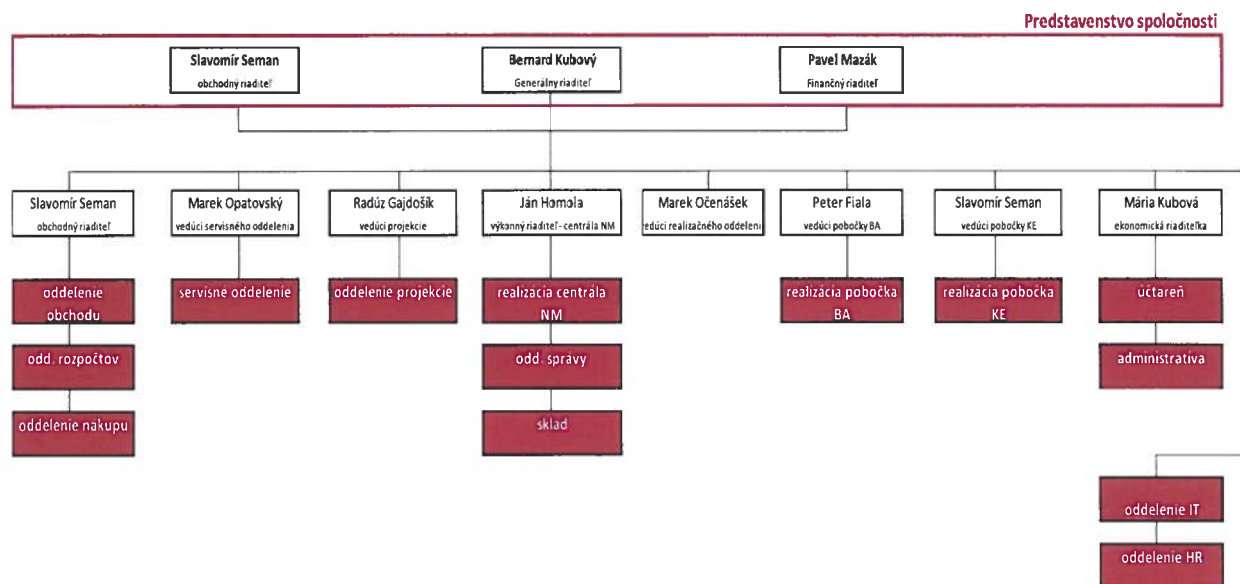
Predstavenstvo spoločnosti

Slavomír Seman
obchodný riaditeľ

Bernard Kubový
Generálny riaditeľ

Pavel Mazák
Finančný riaditeľ

Slavomír Seman
obchodný riaditeľ

Marek Opatovský
vedúci servisného oddelenia

Radúz Gajdošík
vedúci projekcie

Ján Homola
výkonný riaditeľ - centrála NM

Marek Očenášek
vedúci realizačného oddelenia

Peter Fiala
vedúci pobočky BA

Slavomír Seman
vedúci pobočky KE

Mária Kubová
ekonomická riaditeľka

oddelenie obchodu

odd. rozpočtov

oddelenie nakupu

servisné oddelenie

oddelenie projekcie

realizácia centrála NM

odd. správy

sklad

realizácia pobočka BA

realizácia pobočka KE

účtareň

administratíva

oddelenie IT

oddelenie HR